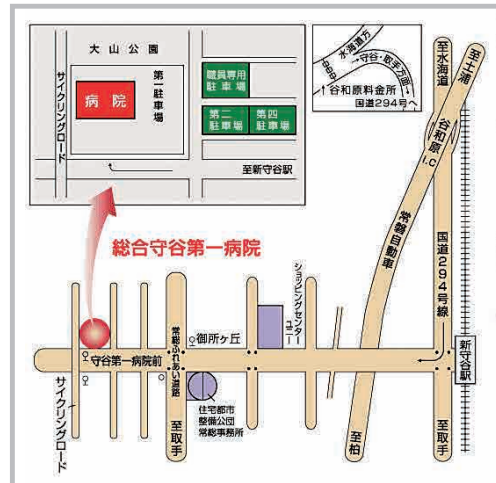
大山公園
病院
第一駐車場
職員専用駐車場
第二駐車場
第四駐車場
サイクリングロード
至新守谷駅
水海道方
守谷・取手方面
中央道
谷和原料金所
国道294号へ
至水海道
至土浦
谷和原I.C
常磐自動車
国道294号線
総合守谷第一病院
ショッピングセンター
守谷第一病院前
御所ヶ丘
常総ふれあい道路
住宅都市整備公団常総事務所
サイクリングロード
至取手
至柏
至取手
新守谷駅